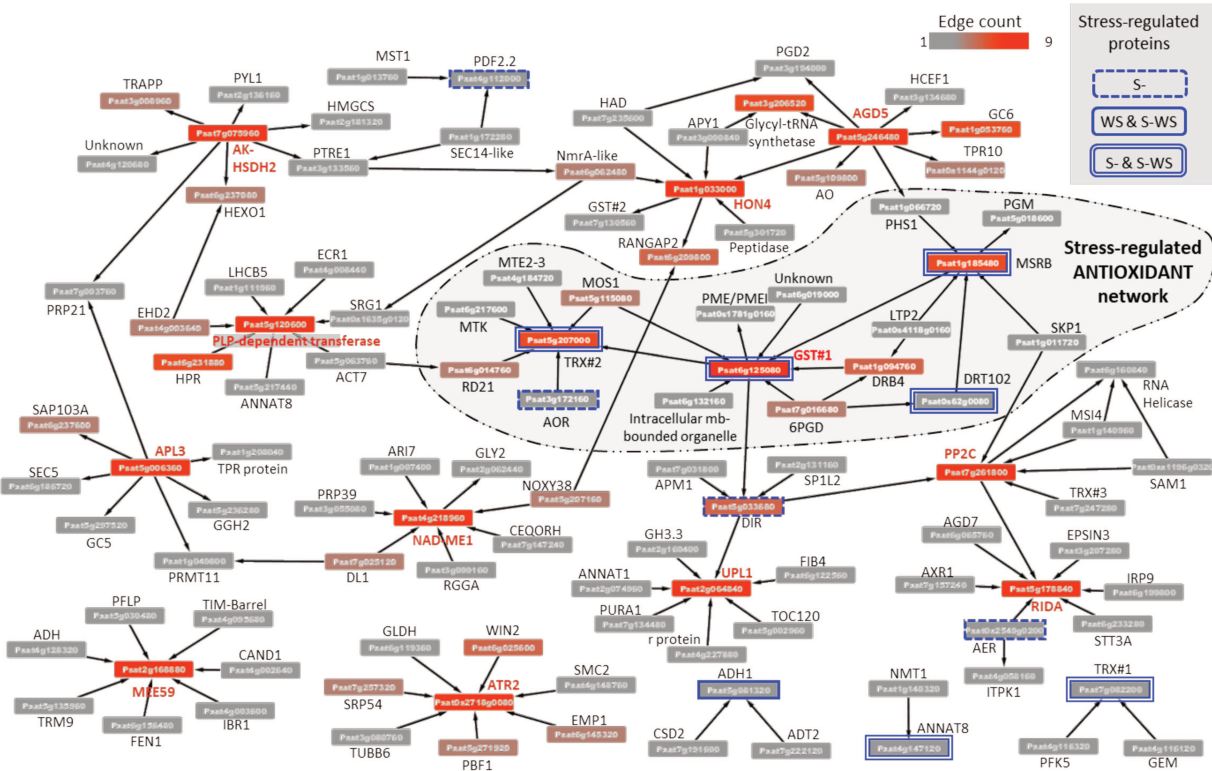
Edge count
1 9

Stress-regulated proteins
S-
WS & S-WS
S- & S-WS

MST1
Psat1g013760
PDF2.2
Psat6g112000
SEC14-like
Psat1g172280

TRAPP
Psat3g008960
PYL1
Psat2g136160
HMGCS
Psat2g181320
Psat7g075960
AK-HSDH2
Unknown
Psat4g120680
PTRE1
Psat3g133560
Psat6g237000
HEXO1

PGD2
Psat3g104000
HAD
Psat7g235600
APY1
Psat3g000840
Psat3g206520
Glycyl-tRNA synthetase
AGD5
HCEF1
Psat3g134680
Psat5g246480
GC6
Psat1g053760
TPR10
Psat0s1144g0120
Psat5g109800
AO
NmrA-like
Psat6g062480
Psat1g033000
HON4
GST#2
Psat7g130560
Psat5g301720
Peptidase
RANGAP2
Psat6g289800
PHS1
Psat1g066720
PGM
Psat5g018600
Psat1g185480
MSRB
Stress-regulated ANTIOXIDANT network

PRP21
Psat7g003700
LHCB5
Psat1g111960
ECR1
Psat6g008440
SRG1
Psat0s1635g0120
EHD2
Psat4g003640
Psat5g120600
PLP-dependent transferase
Psat6g231880
HPR
Psat5g217440
ANNAT8
Psat5g063760
ACT7

MTE2-3
Psat4g184720
MOS1
Psat5g115080
Psat6g217600
MTK
Psat5g207000
TRX#2
Psat6g014760
RD21
Psat3g172160
AOR
PME/PMEI
Psat0s1781g0160
Unknown
Psat6g019000
LTP2
Psat0s4118g0160
SKP1
Psat1g011720
Psat6g125080
GST#1
Psat1g094760
DRB4
Psat6g132160
Intracellular mb-bounded organelle
Psat7g016680
6PGD
Psat0s62g0080
DRT102

SAP103A
Psat6g237680
APL3
Psat5g086360
Psat1g208040
TPR protein
SEC5
Psat6g186720
Psat5g236280
GGH2
Psat5g297320
GC5
Psat1g049600
PRMT11

ARI7
Psat1g007400
GLY2
Psat2g062440
NOXY38
Psat5g207160
PRP39
Psat3g055080
Psat4g218960
NAD-ME1
CEQORH
Psat7g147240
Psat7g025120
DL1
Psat3g090160
RGGA

APM1
Psat7g031800
Psat2g131160
SP1L2
Psat5g033680
DIR
GH3.3
Psat2g160400
FIB4
Psat6g122560
ANNAT1
Psat2g074960
UPL1
Psat2g064840
PURA1
Psat7g134480
TOC120
Psat5g002960
r protein
Psat4g227880

Psat6g160840
RNA Helicase
MSI4
Psat1g140960
SAM1
Psat0s1196g0320
PP2C
Psat7g261800
TRX#3
Psat7g247280
AGD7
Psat6g065760
EPSIN3
Psat3g207280
AXR1
Psat7g157240
Psat5g178840
IRP9
Psat6g199800
RIDA
Psat0s2549g0200
AER
Psat6g233280
STT3A
Psat4g058160
ITPK1

PFLP
Psat5g030480
TIM-Barrel
Psat4g095680
ADH
Psat6g128320
CAND1
Psat6g002640
Psat2g168880
MEE59
Psat5g135960
TRM9
Psat6g156480
FEN1
Psat4g003600
IBR1

GLDH
Psat6g119360
WIN2
Psat6g025600
SMC2
Psat4g148760
Psat7g257320
SRP54
Psat0s2718g0080
ATR2
Psat3g080760
TUBB6
Psat5g271920
PBF1
EMP1
Psat6g145320

ADH1
Psat5g081320
CSD2
Psat7g191600
ADT2
Psat7g222120

NMT1
Psat1g140320
ANNAT8
Psat6g147120

TRX#1
Psat7g082200
Psat6g116320
PFK5
Psat4g116120
GEM